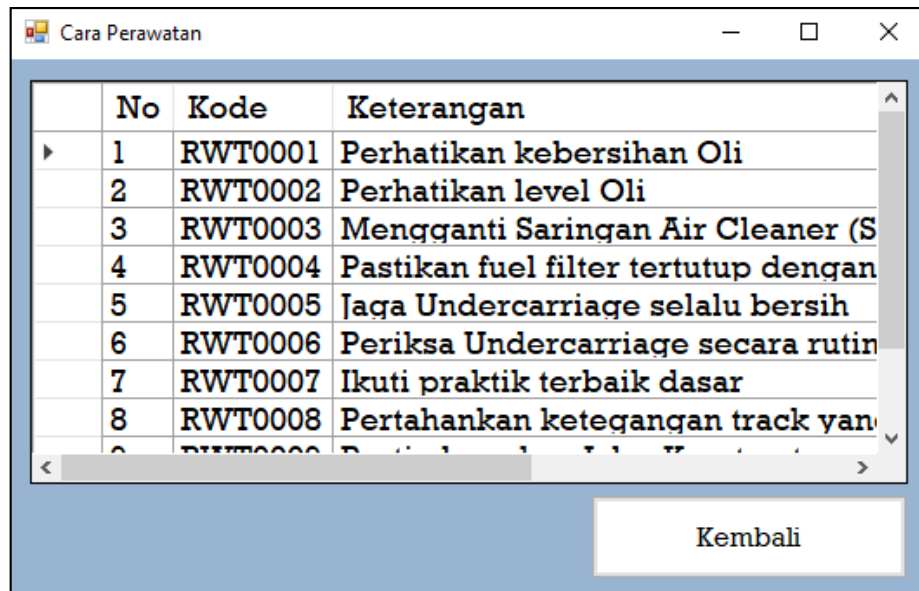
Cara Perawatan

| No | Kode | Keterangan |
|---|---|---|
| 1 | RWT0001 | Perhatikan kebersihan Oli |
| 2 | RWT0002 | Perhatikan level Oli |
| 3 | RWT0003 | Mengganti Saringan Air Cleaner (S |
| 4 | RWT0004 | Pastikan fuel filter tertutup dengan |
| 5 | RWT0005 | Jaga Undercarriage selalu bersih |
| 6 | RWT0006 | Periksa Undercarriage secara rutin |
| 7 | RWT0007 | Ikuti praktik terbaik dasar |
| 8 | RWT0008 | Pertahankan ketegangan track yan |
| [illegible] | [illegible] | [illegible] |

Kembali